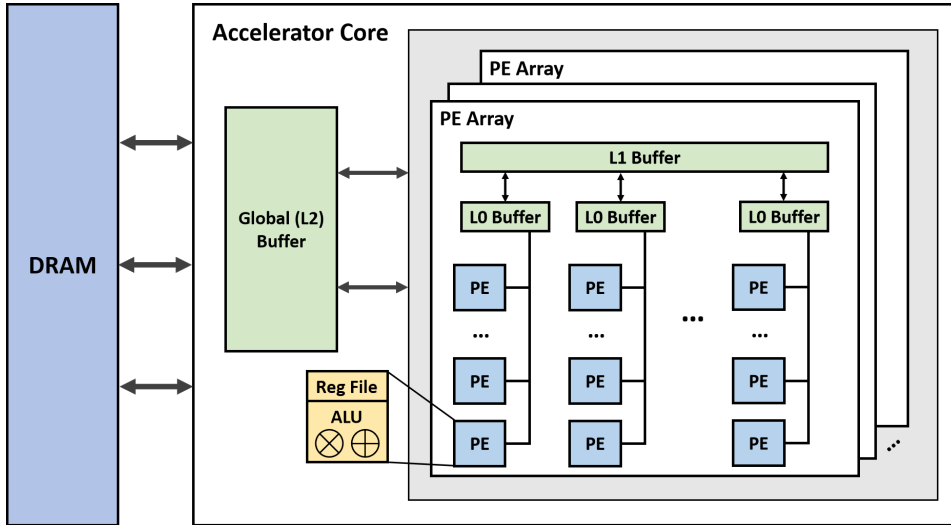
DRAM

Accelerator Core

Global (L2) Buffer

PE Array

PE Array

L1 Buffer

L0 Buffer

L0 Buffer

L0 Buffer

PE

PE

PE

...

...

...

...

PE

PE

PE

PE

PE

PE

Reg File

ALU

$\otimes$ $\oplus$

...